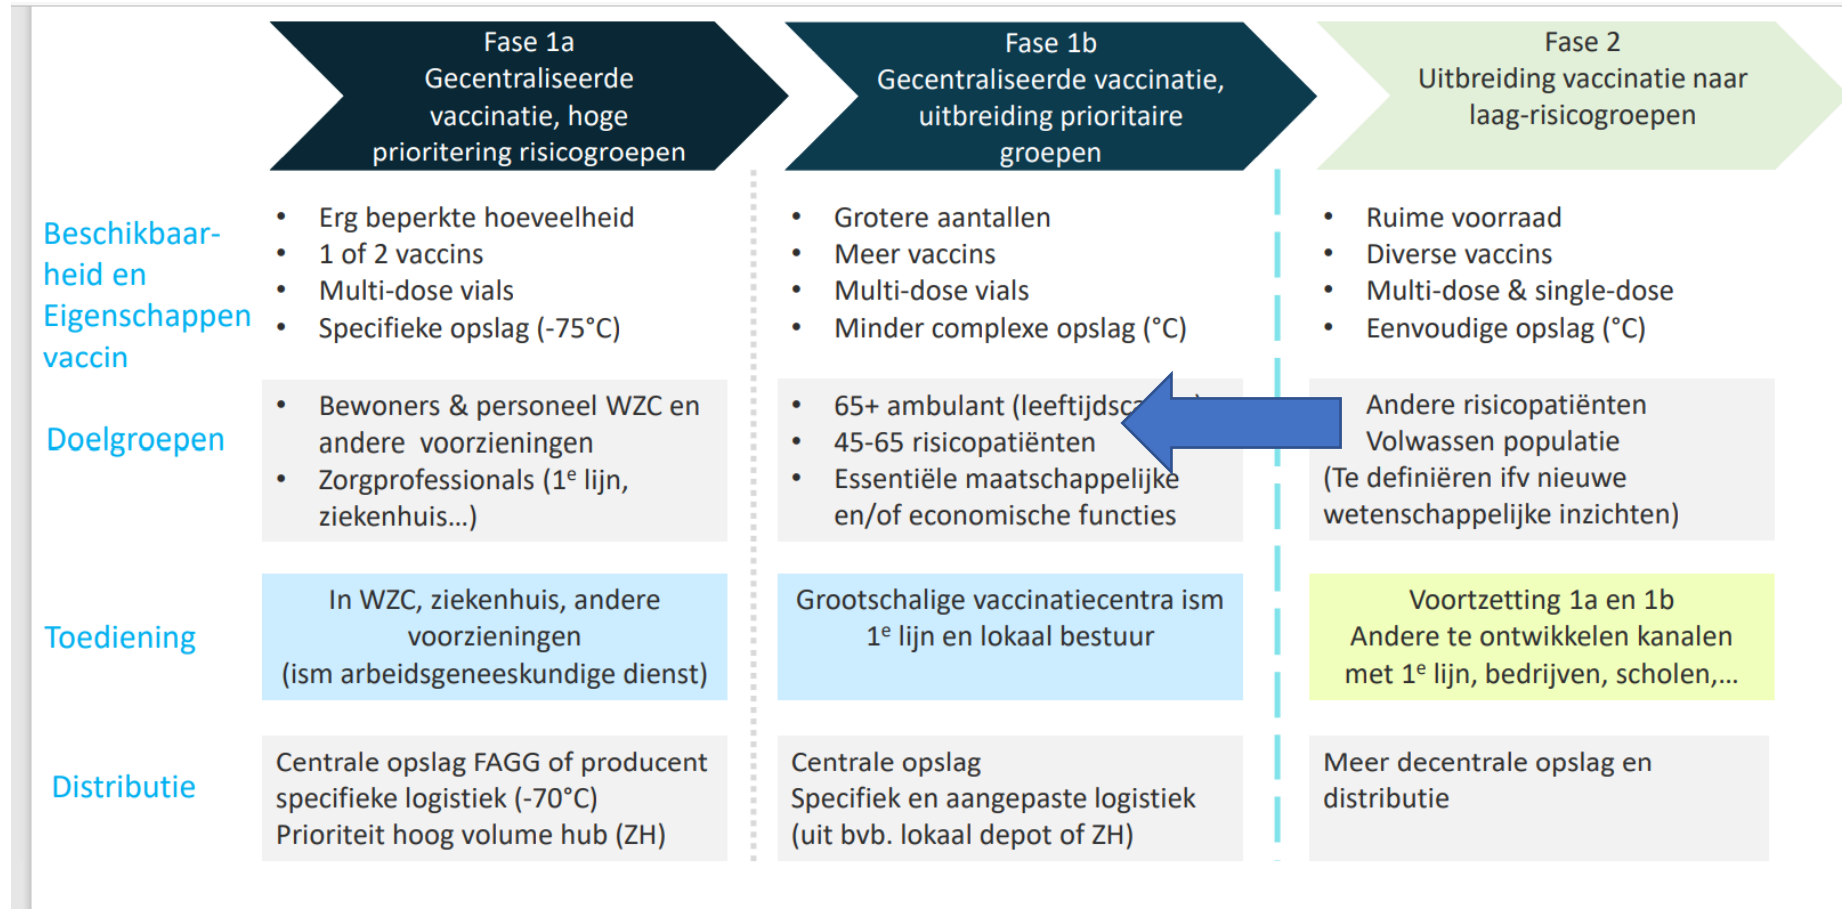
Fase 1a
Gecentraliseerde vaccinatie, hoge prioritering risicogroepen

Fase 1b
Gecentraliseerde vaccinatie, uitbreiding prioritaire groepen

Fase 2
Uitbreiding vaccinatie naar laag-risicogroepen

Beschikbaarheid en Eigenschappen vaccin

- Erg beperkte hoeveelheid
- 1 of 2 vaccins
- Multi-dose vials
- Specifieke opslag (-75°C)

- Grotere aantallen
- Meer vaccins
- Multi-dose vials
- Minder complexe opslag (°C)

- Ruime voorraad
- Diverse vaccins
- Multi-dose & single-dose
- Eenvoudige opslag (°C)

Doelgroepen

- Bewoners & personeel WZC en andere voorzieningen
- Zorgprofessionals (1$^e$ lijn, ziekenhuis...)

- 65+ ambulant (leeftijdsc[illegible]
- 45-65 risicopatiënten
- Essentiële maatschappelijke en/of economische functies

Andere risicopatiënten
Volwassen populatie
(Te definiëren ifv nieuwe wetenschappelijke inzichten)

Toediening

In WZC, ziekenhuis, andere voorzieningen
(ism arbeidsgeneeskundige dienst)

Grootschalige vaccinatiecentra ism 1$^e$ lijn en lokaal bestuur

Voortzetting 1a en 1b
Andere te ontwikkelen kanalen met 1$^e$ lijn, bedrijven, scholen,...

Distributie

Centrale opslag FAGG of producent
specifieke logistiek (-70°C)
Prioriteit hoog volume hub (ZH)

Centrale opslag
Specifiek en aangepaste logistiek
(uit bvb. lokaal depot of ZH)

Meer decentrale opslag en distributie